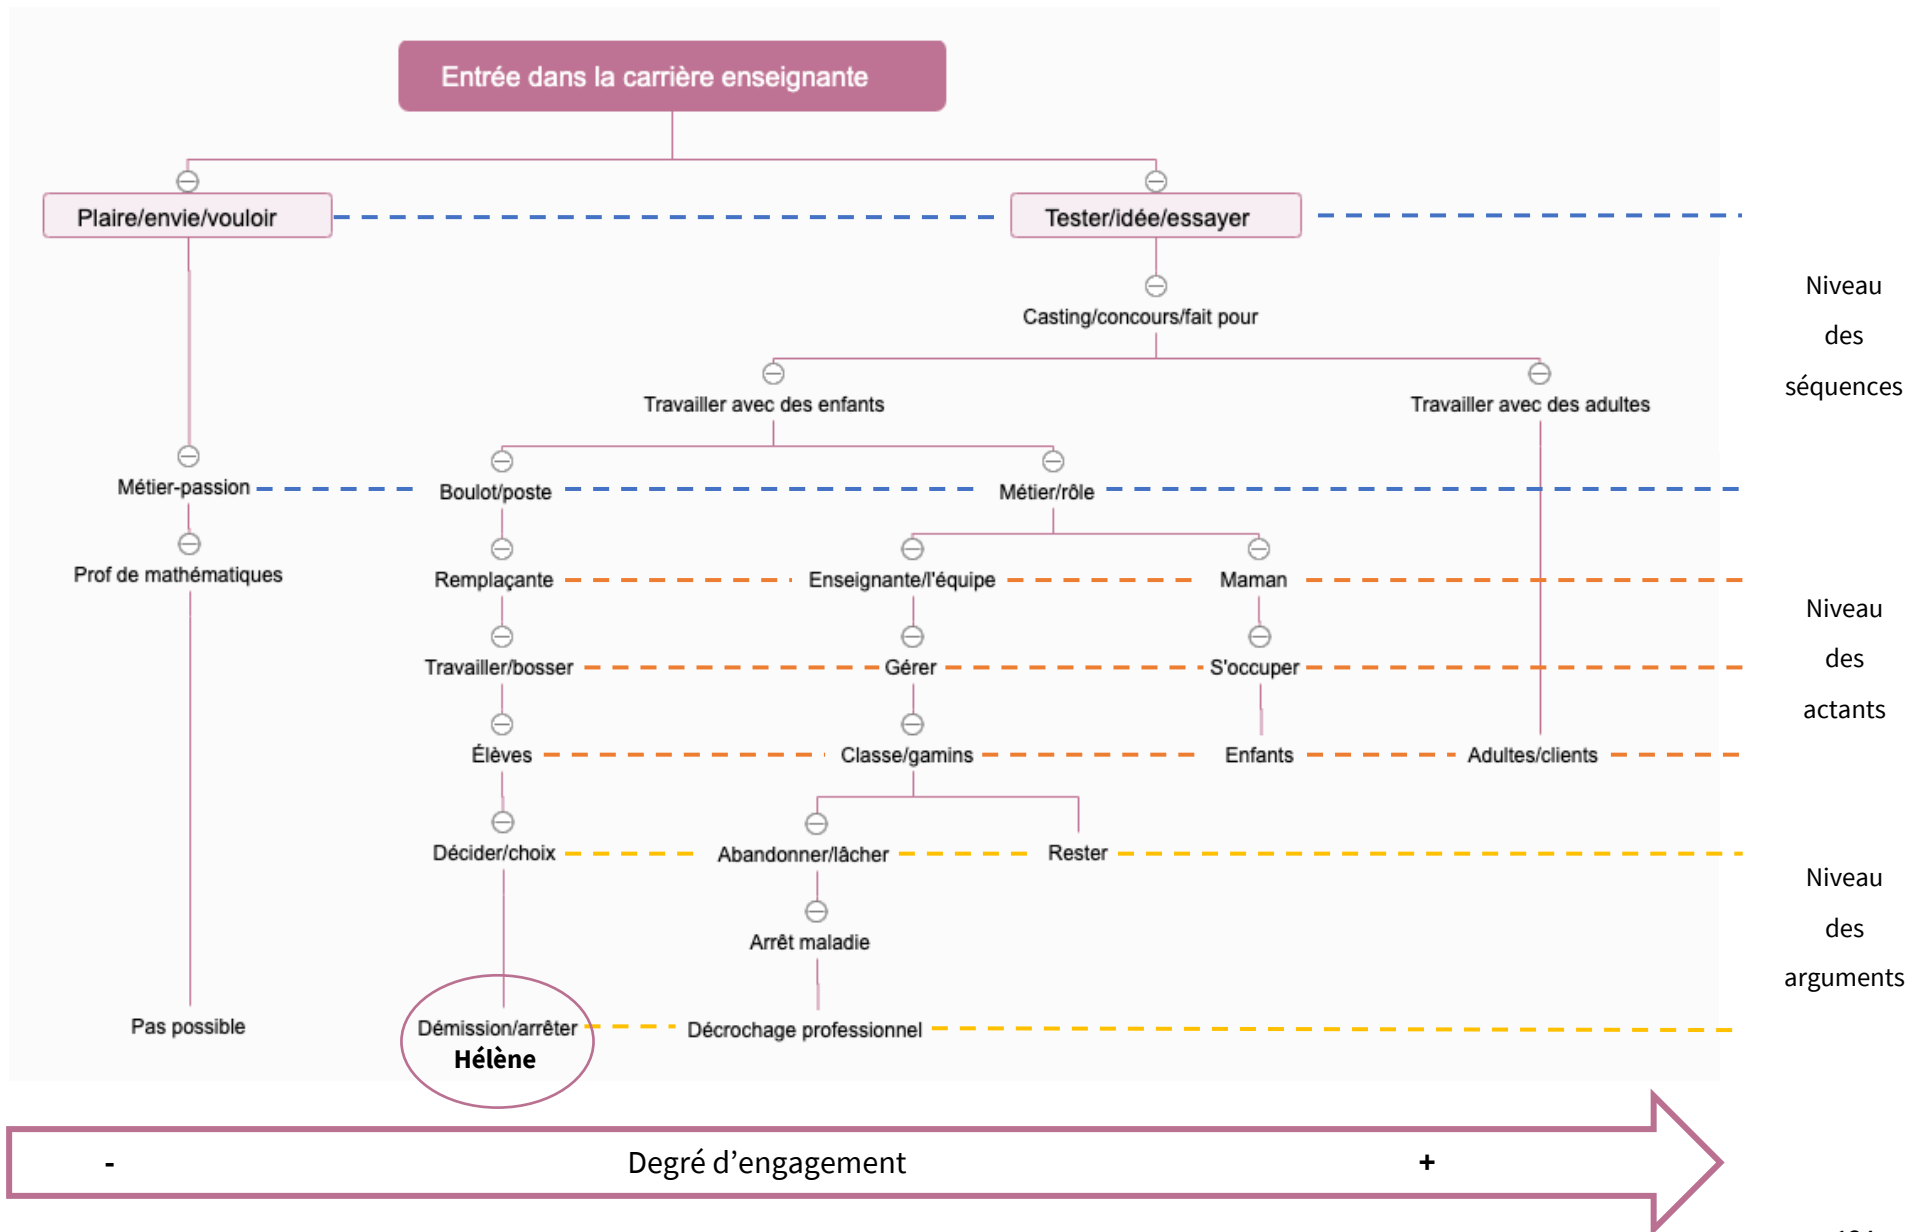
Entrée dans la carrière enseignante

Plaire/envie/vouloir

Tester/idée/essayer

Casting/concours/fait pour

Travailler avec des enfants

Travailler avec des adultes

Niveau des séquences

Métier-passion

Boulot/poste

Métier/rôle

Prof de mathématiques

Remplaçante

Enseignante/l'équipe

Maman

Travailler/bosser

Gérer

S'occuper

Élèves

Classe/gamins

Enfants

Adultes/clients

Niveau des actants

Décider/choix

Abandonner/lâcher

Rester

Arrêt maladie

Niveau des arguments

Pas possible

Démission/arrêter
Hélène

Décrochage professionnel

-

Degré d'engagement

+